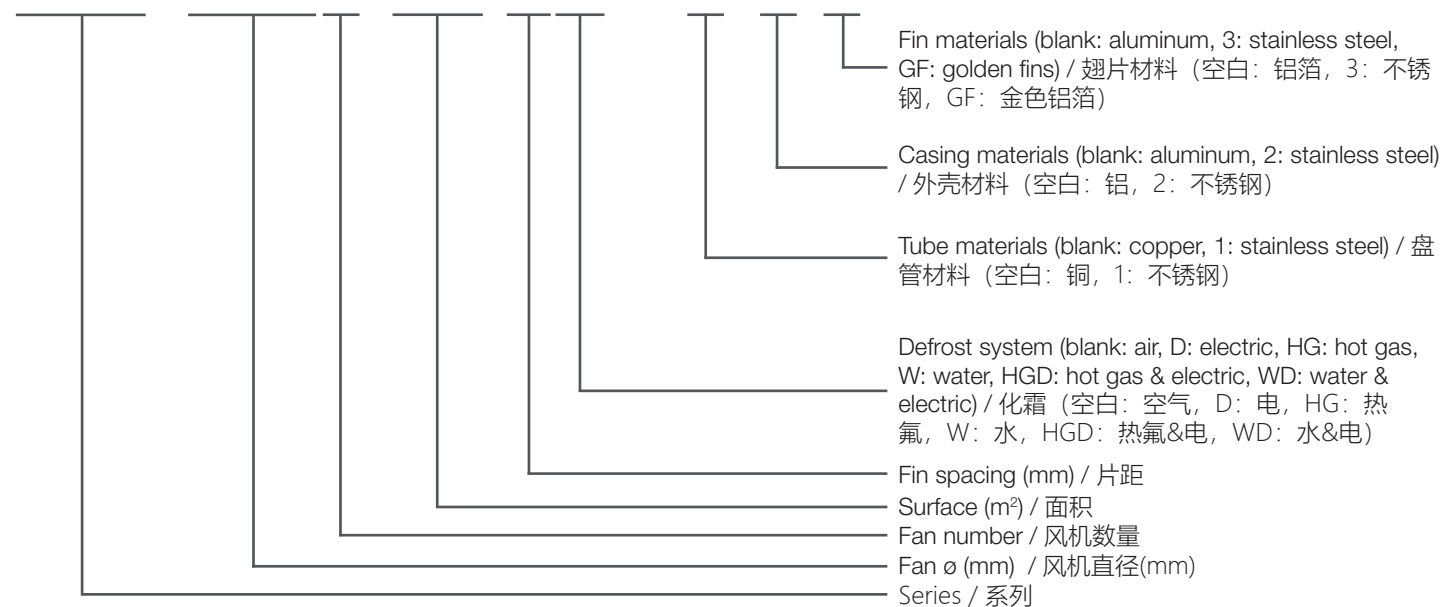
Fin materials (blank: aluminum, 3: stainless steel, GF: golden fins) / 翅片材料（空白：铝箔，3：不锈钢，GF：金色铝箔）

Casing materials (blank: aluminum, 2: stainless steel) / 外壳材料（空白：铝，2：不锈钢）

Tube materials (blank: copper, 1: stainless steel) / 盘管材料（空白：铜，1：不锈钢）

Defrost system (blank: air, D: electric, HG: hot gas, W: water, HGD: hot gas & electric, WD: water & electric) / 化霜（空白：空气，D：电，HG：热氟，W：水，HGD：热氟&电，WD：水&电）

Fin spacing (mm) / 片距

Surface (m²) / 面积

Fan number / 风机数量

Fan ø (mm) / 风机直径(mm)

Series / 系列